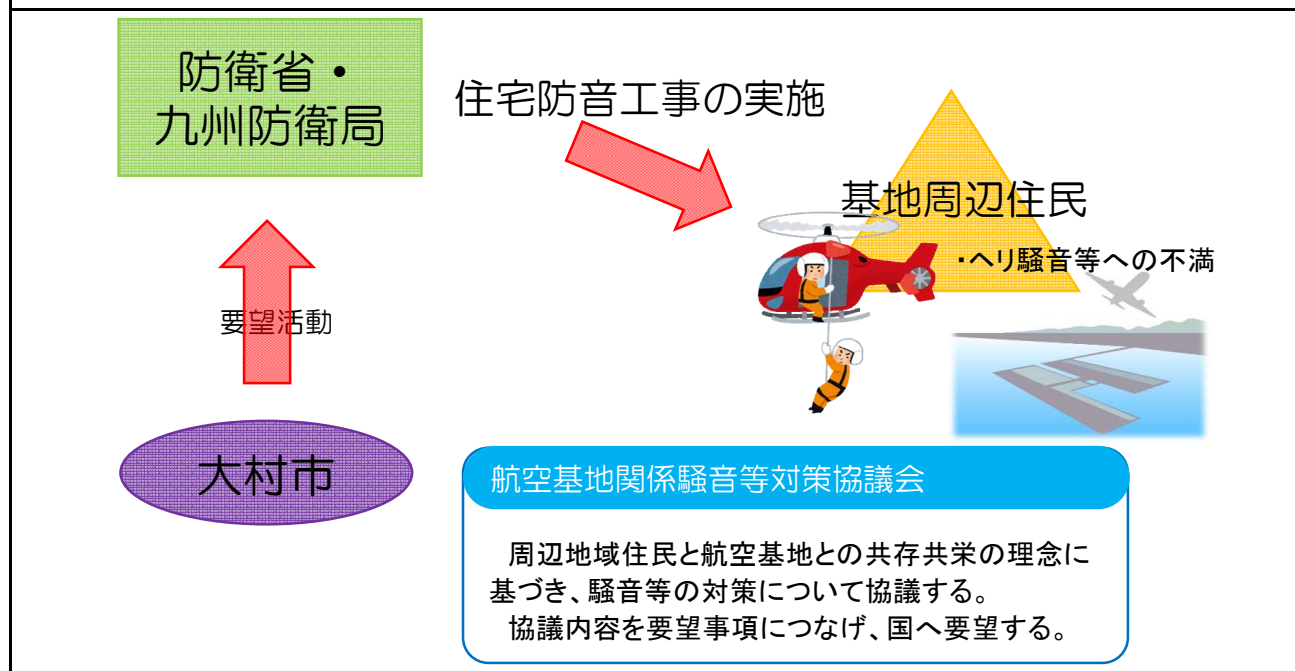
防衛省・
九州防衛局

住宅防音工事の実施

基地周辺住民

・ヘリ騒音等への不満

要望活動

大村市

航空基地関係騒音等対策協議会

周辺地域住民と航空基地との共存共栄の理念に基づき、騒音等の対策について協議する。
協議内容を要望事項につなげ、国へ要望する。